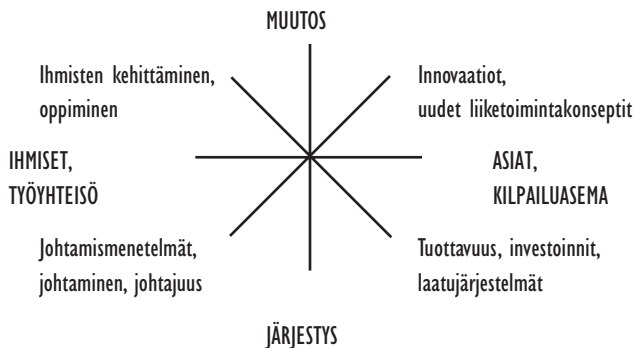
MUUTOS

Ihmisten kehittäminen, oppiminen

Innovaatiot, uudet liiketoimintakonseptit

IHMISET, TYÖYHTEISÖ

ASIAT, KILPAILUASEMA

Johtamismenetelmät, johtaminen, johtajuus

Tuottavuus, investoinnit, laatujärjestelmät

JÄRJESTYS